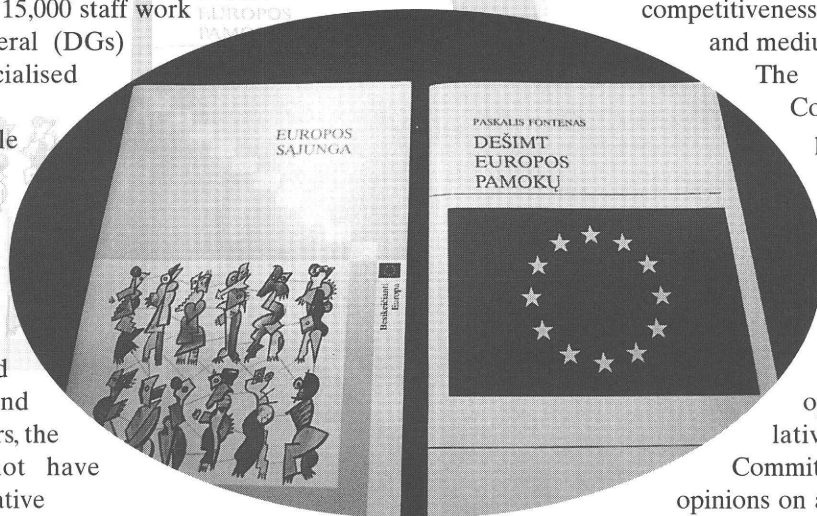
15,000 staff work
eral (DGs)
cialised
le
d
nd
rs, the
ot have
ative

EUROPOS
PAM

EUROPOS
SĄJUNGA

Besikeičianti Europa

PASKALIS FONTENAS
DEŠIMT
EUROPOS
PAMOKŲ

competitiveness
and mediu
The
Co
o
lativ
Commit
opinions on a